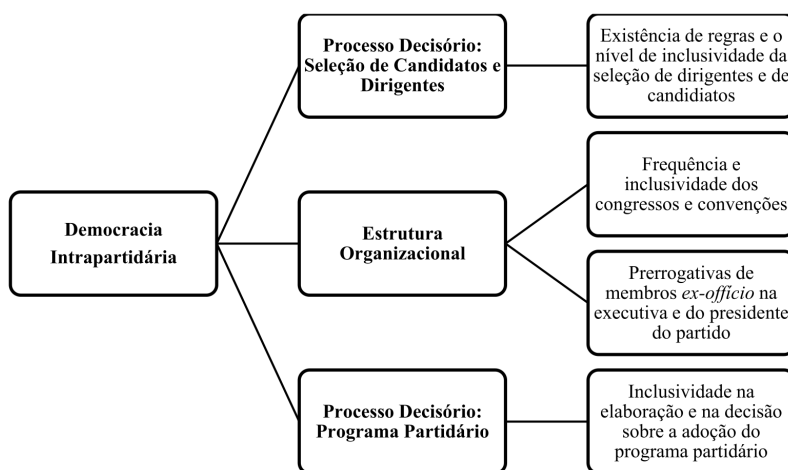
Democracia Intrapartidária

Processo Decisório: Seleção de Candidatos e Dirigentes

Existência de regras e o nível de inclusividade da seleção de dirigentes e de candidiatos

Estrutura Organizacional

Frequência e inclusividade dos congressos e convenções

Prerrogativas de membros *ex-officio* na executiva e do presidente do partido

Processo Decisório: Programa Partidário

Inclusividade na elaboração e na decisão sobre a adoção do programa partidário